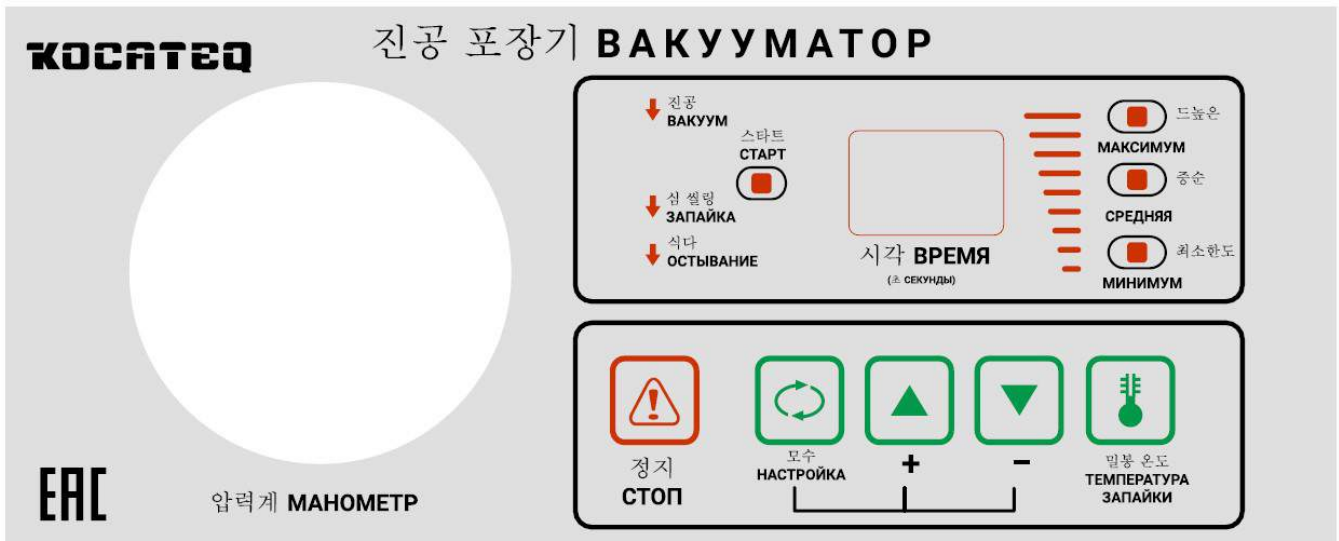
KOCATEQ

진공 포장기 ВАКУУМАТОР

진공
ВАКУУМ

스타트
СТАРТ

심 씰링
ЗАПАЙКА

식다
ОСТЫВАНИЕ

시각 ВРЕМЯ
(초 СЕКУНДЫ)

드높은
МАКСИМУМ

중순
СРЕДНЯЯ

최소한도
МИНИМУМ

정지
СТОП

모수
НАСТРОЙКА

+

−

밀봉 온도
ТЕМПЕРАТУРА ЗАПАЙКИ

EAC

압력계 МАНОМЕТР